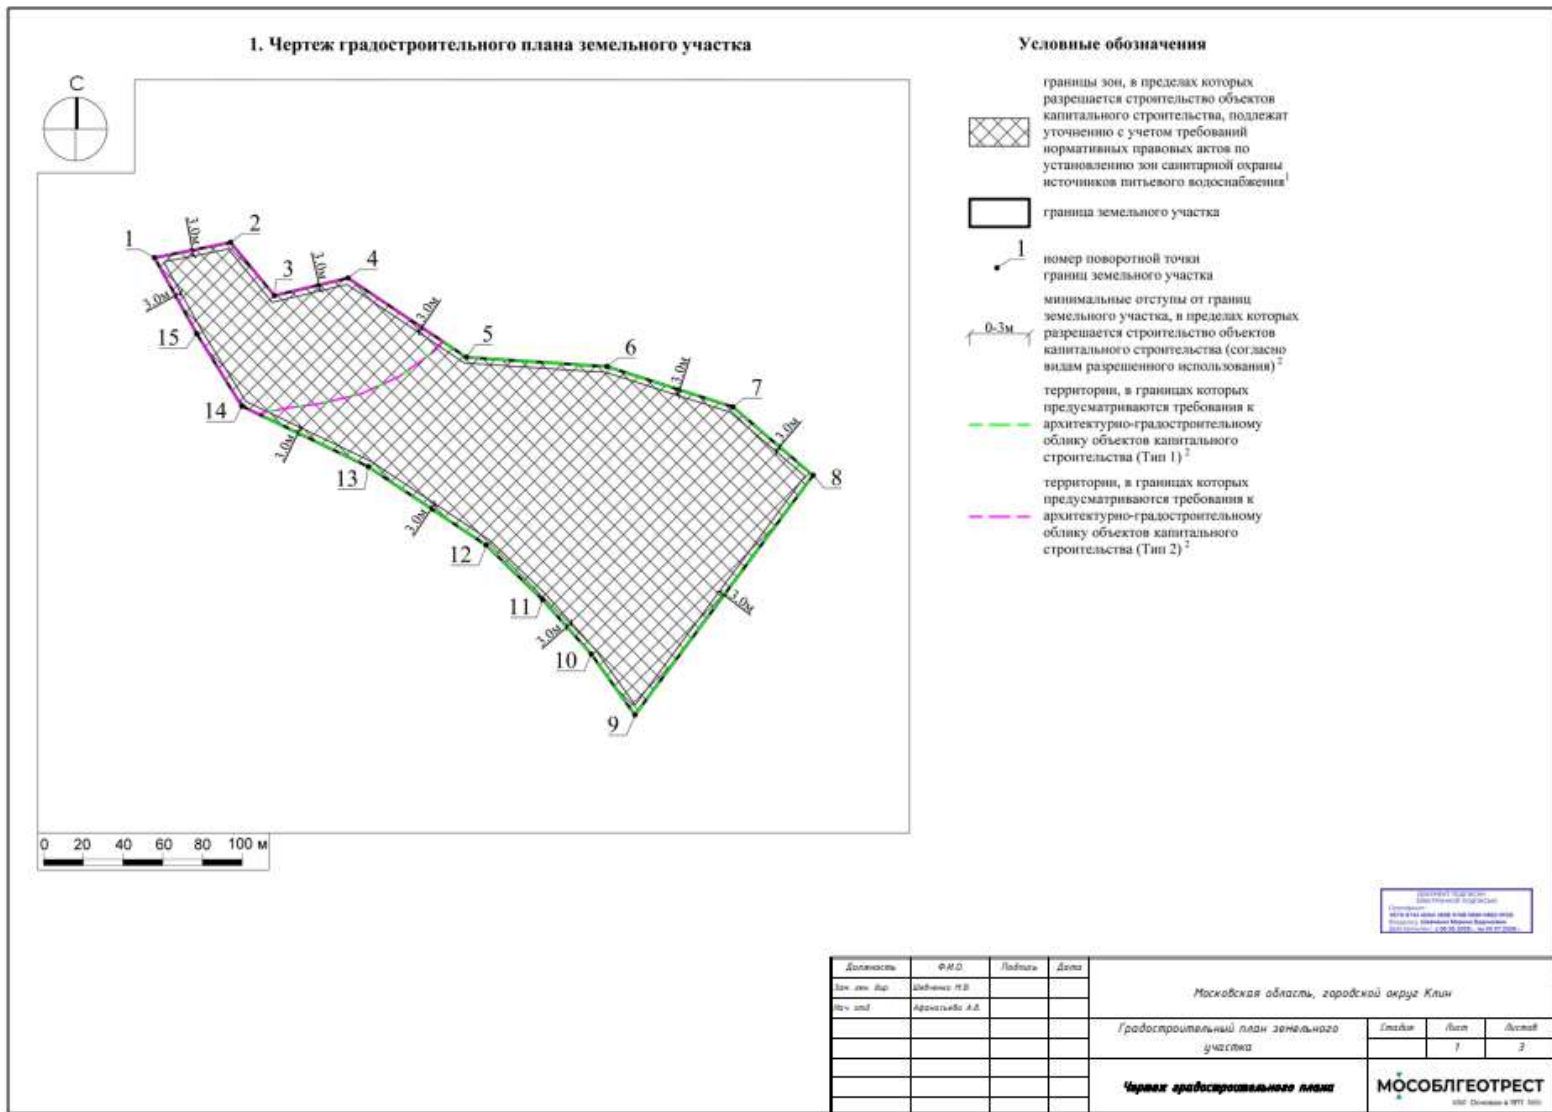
1. Чертеж градостроительного плана земельного участка

С

1
2
3
4
5
6
7
8
9
10
11
12
13
14
15

3.0м
3.0м
3.0м
3.0м
3.0м
3.0м
3.0м
3.0м
3.0м
3.0м
3.0м
3.0м

0 20 40 60 80 100 м

Условные обозначения

границы зон, в пределах которых разрешается строительство объектов капитального строительства, подлежат уточнению с учетом требований нормативных правовых актов по установлению зон санитарной охраны источников питьевого водоснабжения$^1$

граница земельного участка

1

номер поворотной точки границ земельного участка

0-3м

минимальные отступы от границ земельного участка, в пределах которых разрешается строительство объектов капитального строительства (согласно видам разрешенного использования)$^2$

территории, в границах которых предусматриваются требования к архитектурно-градостроительному облику объектов капитального строительства (Тип 1)$^2$

территории, в границах которых предусматриваются требования к архитектурно-градостроительному облику объектов капитального строительства (Тип 2)$^2$

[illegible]

| Должность | Ф.И.О. | Подпись | Дата | Московская область, городской округ Клин | | |
|---|---|---|---|---|---|---|
| Зам. ген. дир. | Шевченко Н.В. | | | | | |
| Нач. отд. | Афанасьева А.А. | | | | | |
| | | | | Градостроительный план земельного участка | Стадия | Лист | Листов |
| | | | | | | 1 | 3 |
| | | | | Чертеж градостроительного плана | МОСОБЛГЕОТРЕСТ | | |